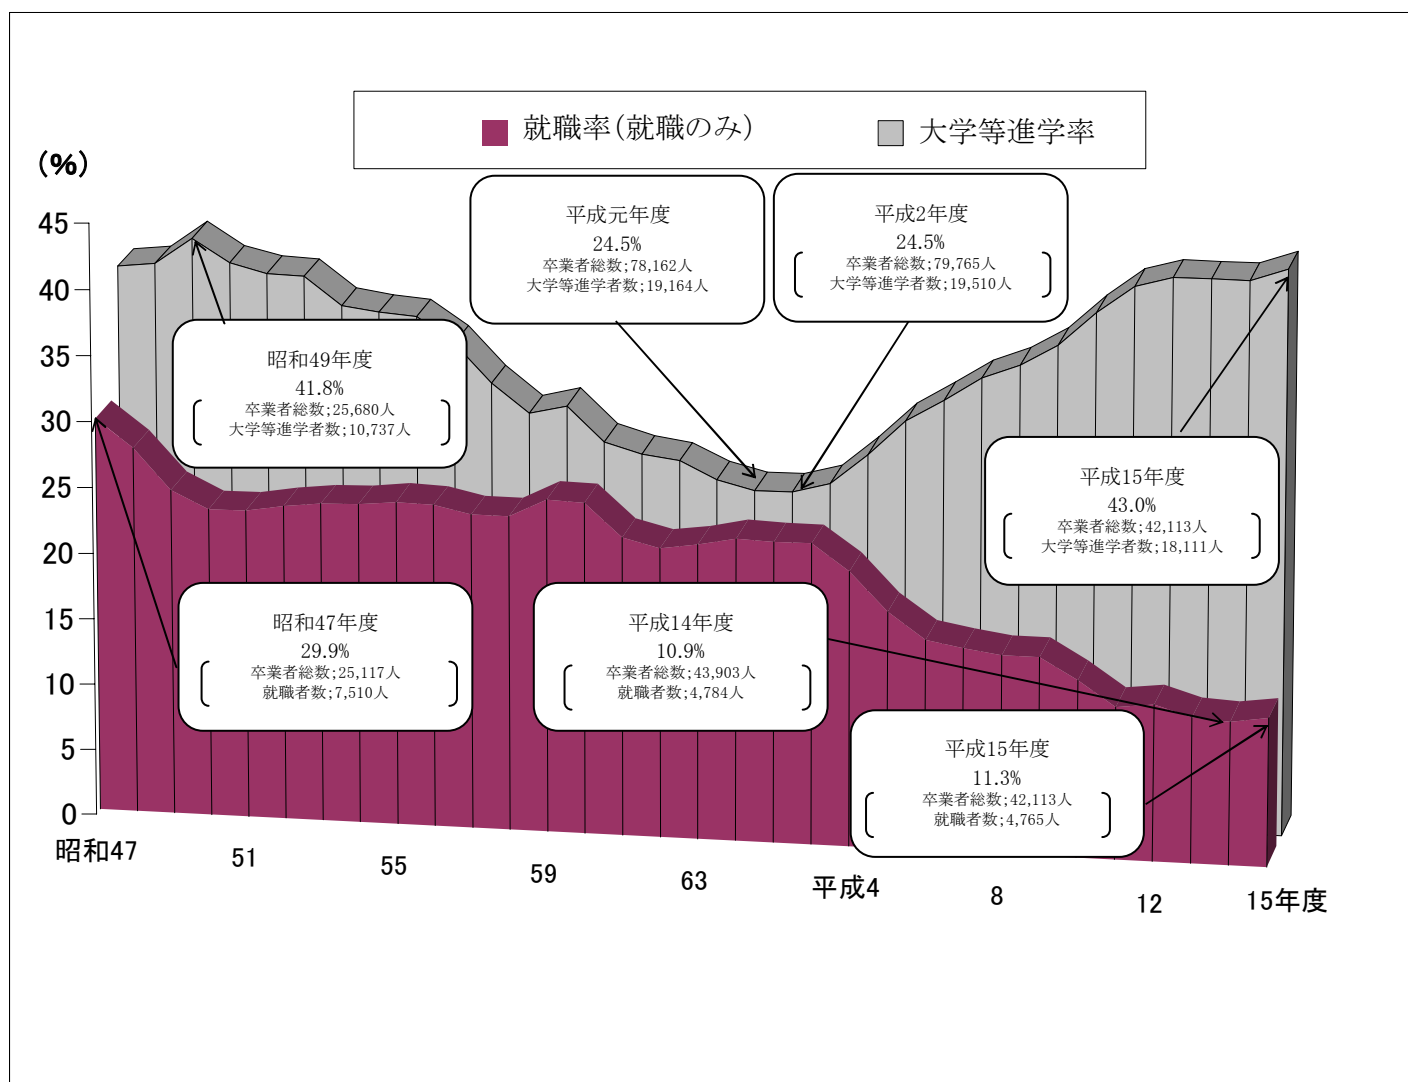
就職率(就職のみ)　大学等進学率

(%)

45
40
35
30
25
20
15
10
5
0

平成元年度
24.5%
卒業者総数;78,162人
大学等進学者数;19,164人

平成2年度
24.5%
卒業者総数;79,765人
大学等進学者数;19,510人

昭和49年度
41.8%
卒業者総数;25,680人
大学等進学者数;10,737人

平成15年度
43.0%
卒業者総数;42,113人
大学等進学者数;18,111人

昭和47年度
29.9%
卒業者総数;25,117人
就職者数;7,510人

平成14年度
10.9%
卒業者総数;43,903人
就職者数;4,784人

平成15年度
11.3%
卒業者総数;42,113人
就職者数;4,765人

昭和47　51　55　59　63　平成4　8　12　15年度